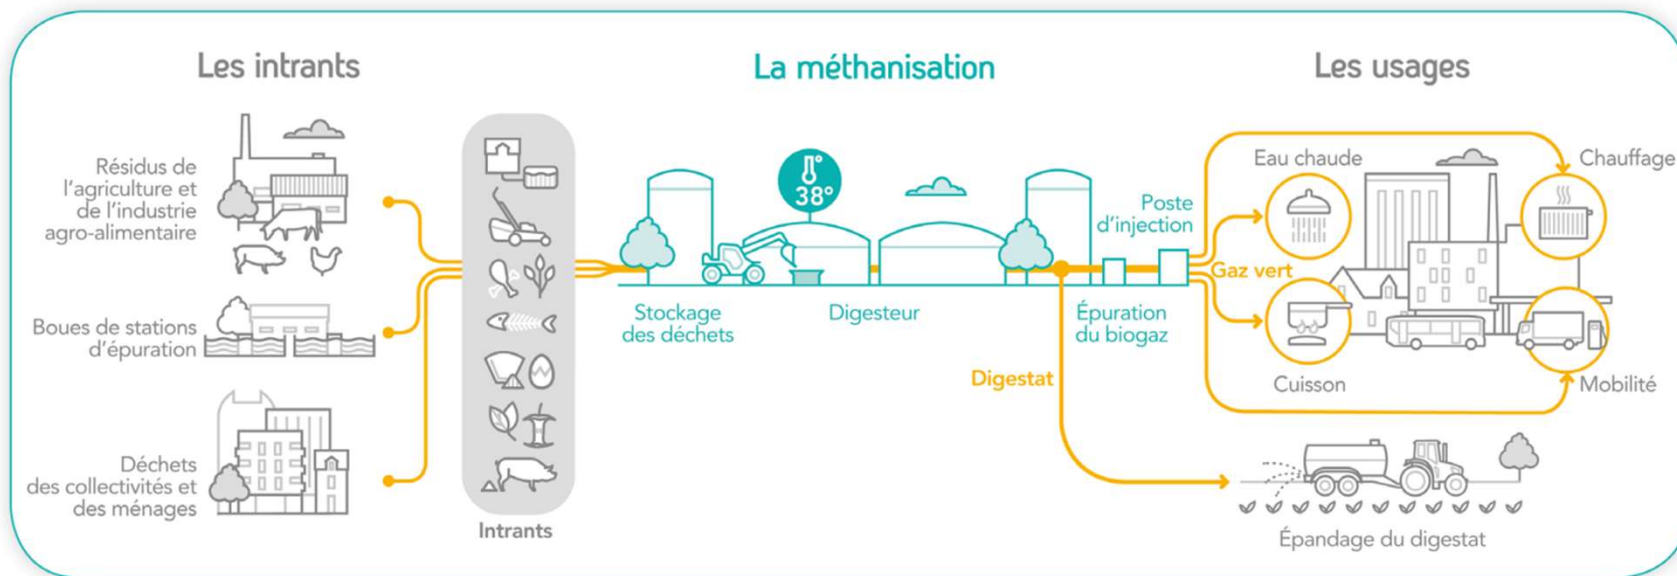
Les intrants

La méthanisation

Les usages

Résidus de l'agriculture et de l'industrie agro-alimentaire

Boues de stations d'épuration

Déchets des collectivités et des ménages

Intrants

38°

Stockage des déchets

Digesteur

Poste d'injection

Épuration du biogaz

Digestat

Gaz vert

Eau chaude

Chauffage

Cuisson

Mobilité

Épandage du digestat